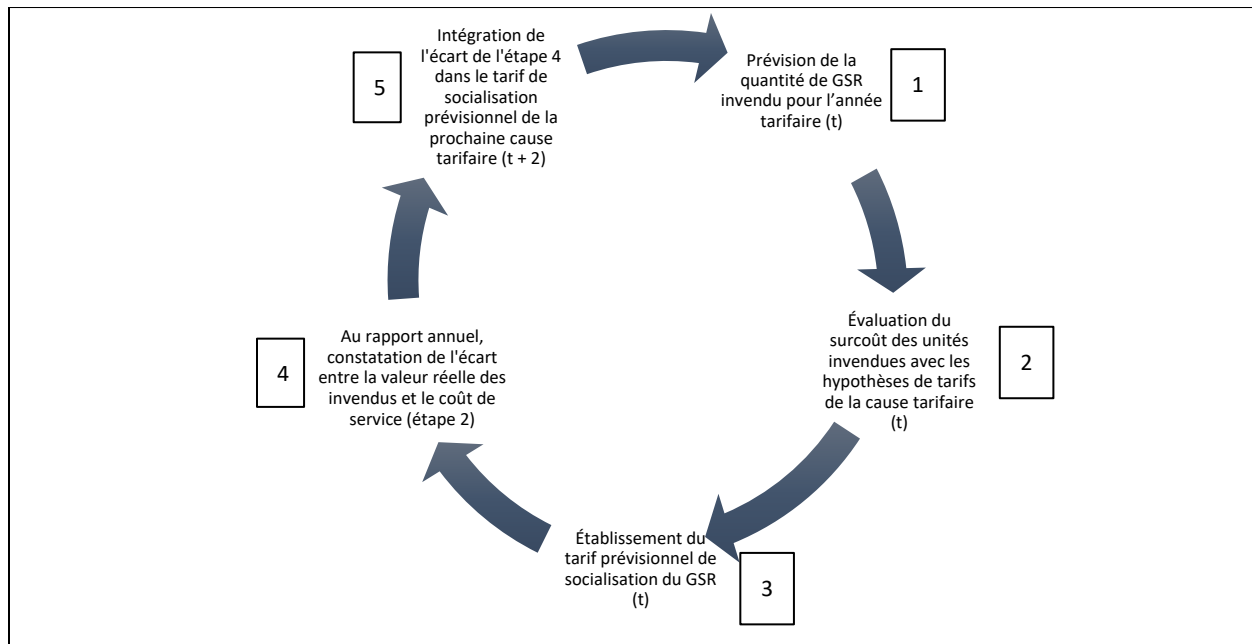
Prévision de la quantité de GSR invendu pour l’année tarifaire (t)

1

Évaluation du surcoût des unités invendues avec les hypothèses de tarifs de la cause tarifaire (t)

2

Établissement du tarif prévisionnel de socialisation du GSR (t)

3

Au rapport annuel, constatation de l'écart entre la valeur réelle des invendus et le coût de service (étape 2)

4

Intégration de l'écart de l'étape 4 dans le tarif de socialisation prévisionnel de la prochaine cause tarifaire (t + 2)

5